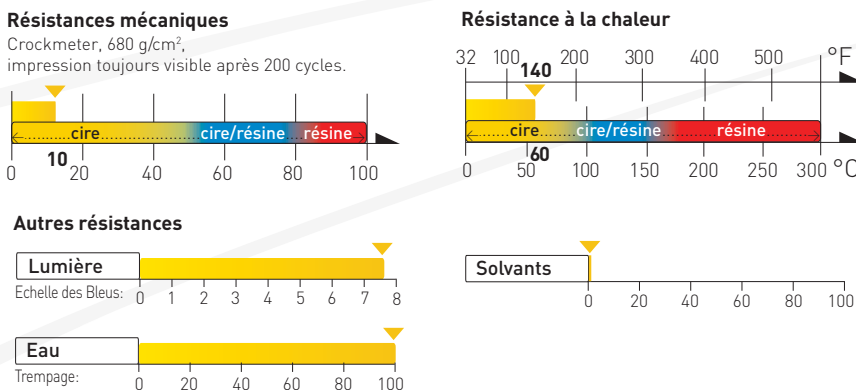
Résistances mécaniques

Crockmeter, 680 g/cm$^2$, impression toujours visible après 200 cycles.

cire cire/résine résine

10

0 20 40 60 80 100

Résistance à la chaleur

32 100 140 200 300 400 500 °F

cire cire/résine résine

60

0 50 100 150 200 250 300 °C

Autres résistances

Lumière

Echelle des Bleus: 0 1 2 3 4 5 6 7 8

Eau

Trempage: 0 20 40 60 80 100

Solvants

0 20 40 60 80 100